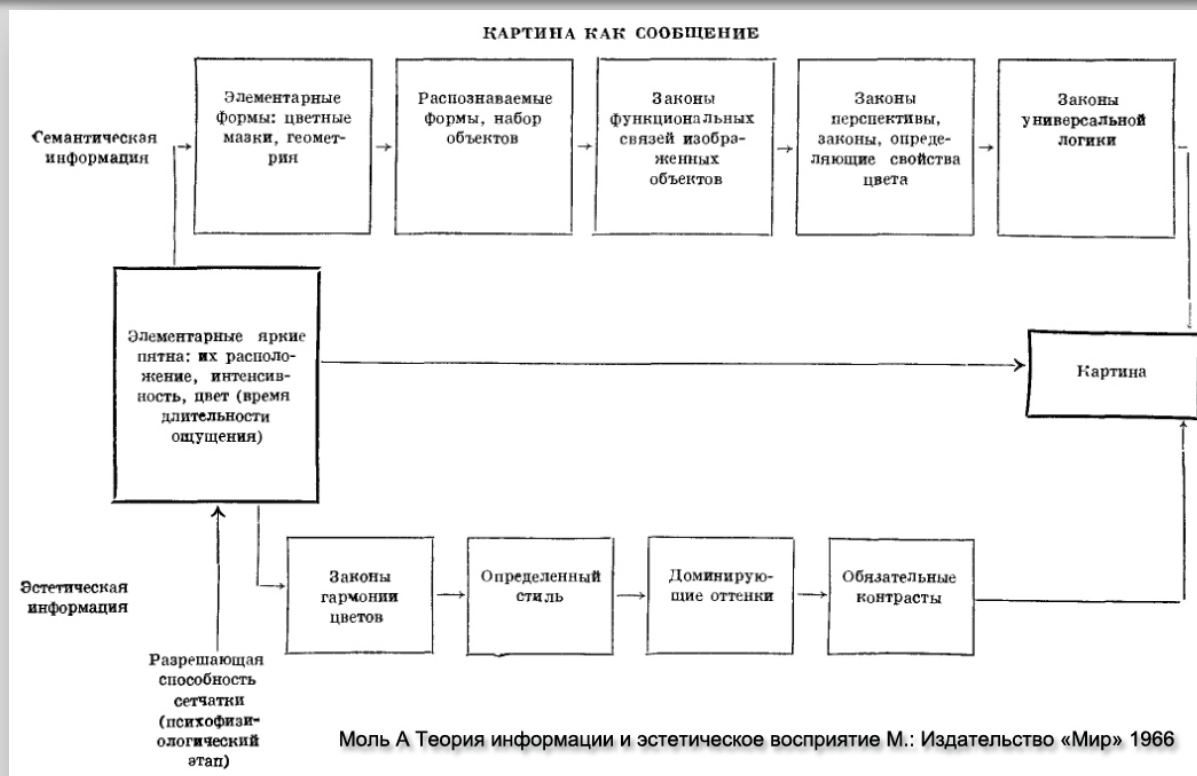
КАРТИНА КАК СООБЩЕНИЕ

Семантическая информация

Элементарные формы: цветные мазки, геометрия

Распознаваемые формы, набор объектов

Законы функциональных связей изображенных объектов

Законы перспективы, законы, определяющие свойства цвета

Законы универсальной логики

Элементарные яркие пятна: их расположение, интенсивность, цвет (время длительности ощущения)

Картина

Эстетическая информация

Законы гармонии цветов

Определенный стиль

Доминирующие оттенки

Обязательные контрасты

Разрешающая способность сетчатки (психофизиологический этап)

Моль А Теория информации и эстетическое восприятие М.: Издательство «Мир» 1966